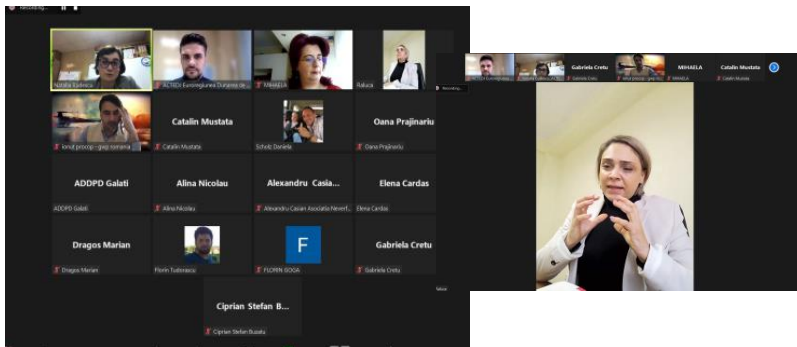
Recording...

Natalia Radoica

ACTED Euroregiunea Dunarea de...

MIHAELA

Raluca

Recording...

Ionut procop - grup romania

Catalin Mustata

Catalin Mustata

Scholz Daniela

Oana Prajinariu

Oana Prajinariu

ADDPD Galati

ADDPD Galati

Alina Nicolau

Alina Nicolau

Alexandru Casia...

Alexandru Casian Asociatia Neverf...

Elena Cardas

Elena Cardas

Dragos Marian

Dragos Marian

Florin Tudorascu

F

FLOREN GOGA

Gabriela Cretu

Gabriela Cretu

Ciprian Stefan B...

Ciprian Stefan Busatu

ACTED Euroregiunea...

Natalia Radoica ACTED

Gabriela Cretu

Gabriela Cretu

Ionut procop - grup ro...

MIHAELA

MIHAELA

Catalin Mustata

Catalin Mustata